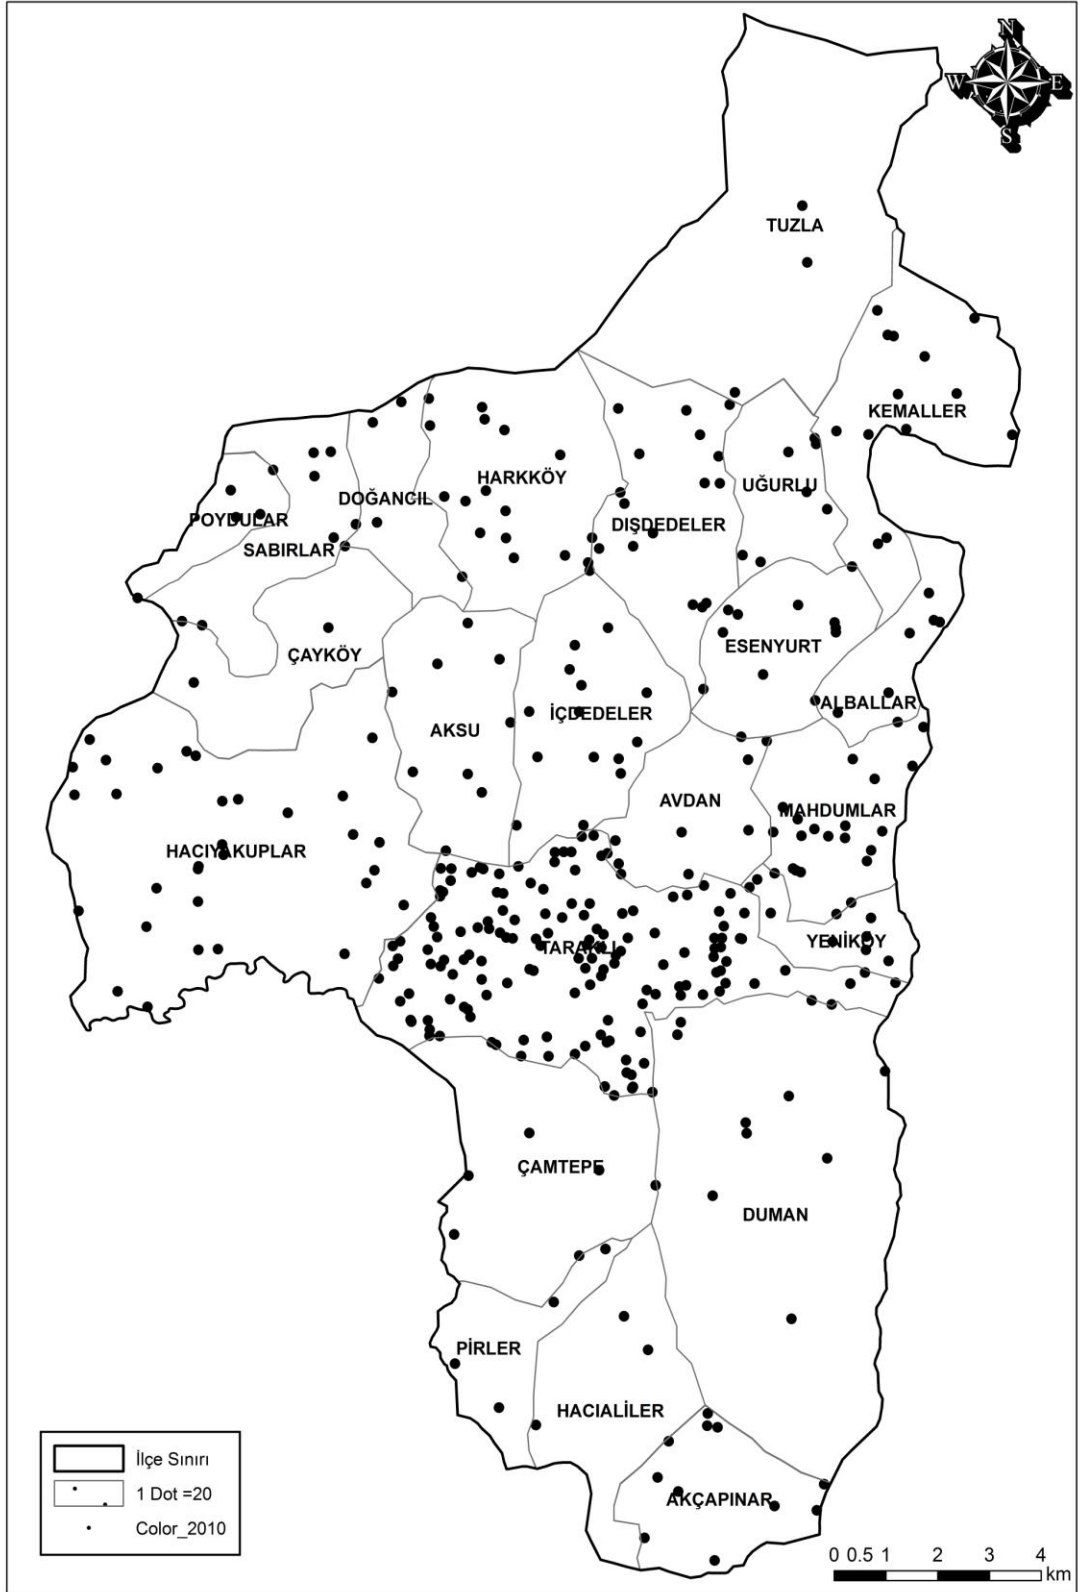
N
W
E
S

TUZLA
KEMALLER
POYDULAR
DOĞANCIL
HARKKÖY
UĞURLU
DIŞDEDELER
SABIRLAR
ÇAYKÖY
ESENYURT
AKSU
İÇDEDELER
ALBALLAR
AVDAN
MAHDUMLAR
HACIYAKUPLAR
TARAKLI
YENİKÖY
ÇAMTEPE
DUMAN
PİRLER
HACIALİLER
AKÇAPINAR

İlçe Sınırı
1 Dot =20
Color_2010

0 0.5 1 2 3 4
km